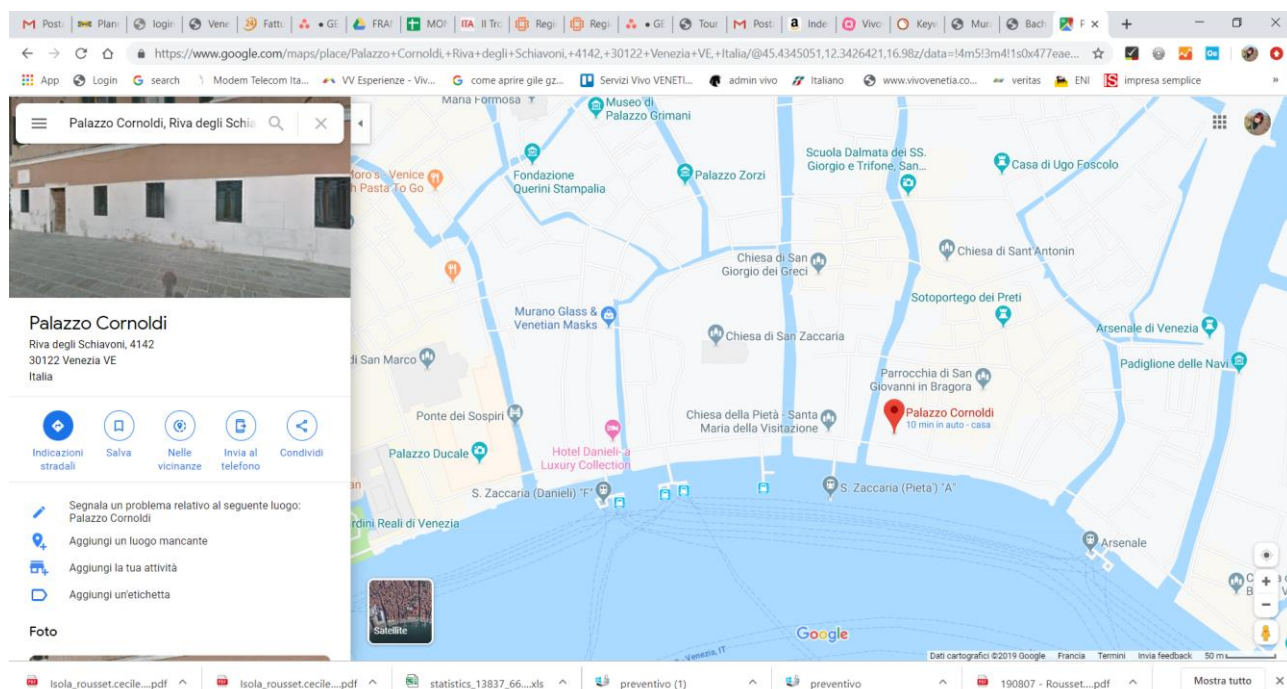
M Posta | Plani | login | Vene | Fattu | • GE | FRA | MO | ITA Il Tro | Regi | Regi | • GE | Tour | M Posta | a Inde | Vivo | Keyw | Mur | Bach | P ×

https://www.google.com/maps/place/Palazzo+Cornoldi,+Riva+degli+Schiavoni,+4142,+30122+Venezia+VE,+Italia/@45.4345051,12.3426421,16.98z/data=!4m5!3m4!1s0x477eae...

App | Login | search | Modem Telecom Ita... | VV Esperienze - Viv... | come aprire gile gz... | Servizi Vivo VENETI... | admin vivo | Italiano | www.vivovenetia.co... | veritas | ENI | impresa semplice

Palazzo Cornoldi, Riva degli Schia

Palazzo Cornoldi
Riva degli Schiavoni, 4142
30122 Venezia VE
Italia

Indicazioni stradali | Salva | Nelle vicinanze | Invia al telefono | Condividi

Segnala un problema relativo al seguente luogo: Palazzo Cornoldi
Aggiungi un luogo mancante
Aggiungi la tua attività
Aggiungi un'etichetta

Foto

Maria Formosa
Museo di Palazzo Grimani
Moro's Venice
Pasta To Go
Fondazione Querini Stampalia
Palazzo Zorzi
Scuola Dalmata dei SS. Giorgio e Trifone, San...
Casa di Ugo Foscolo
Chiesa di San Giorgio dei Greci
Chiesa di Sant'Antonin
Sotoportego dei Preti
Murano Glass & Venetian Masks
Chiesa di San Zaccaria
Arsenale di Venezia
di San Marco
Padiglione delle Navi
Parrocchia di San Giovanni in Bragora
Ponte dei Sospiri
Chiesa della Pietà - Santa Maria della Visitazione
Palazzo Cornoldi
10 min in auto - casa
Palazzo Ducale
Hotel Danieli, a Luxury Collection
S. Zaccaria (Danieli) "F"
S. Zaccaria (Pietà) "A"
rdini Reali di Venezia
Arsenale
Satellite
Google
Venezia, IT
Dati cartografici ©2019 Google | Francia | Termini | Invia feedback | 50 m

Isola_rousset.cecile....pdf | Isola_rousset.cecile....pdf | statistics_13837_66....xls | preventivo (1) | preventivo | 190807 - Rousset....pdf | Mostra tutto